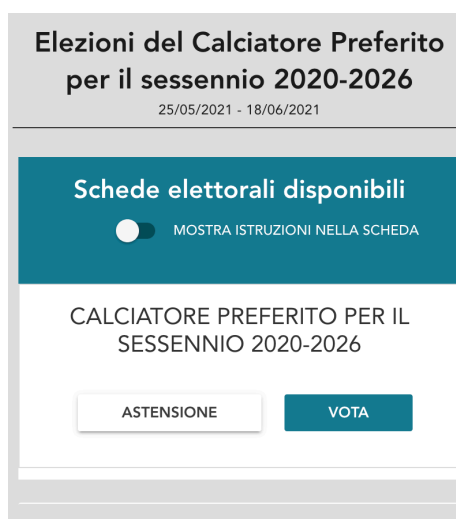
Elezioni del Calciatore Preferito per il sessennio 2020-2026
25/05/2021 - 18/06/2021

Schede elettorali disponibili
MOSTRA ISTRUZIONI NELLA SCHEDA

CALCIATORE PREFERITO PER IL SESSENNIO 2020-2026

ASTENSIONE
VOTA